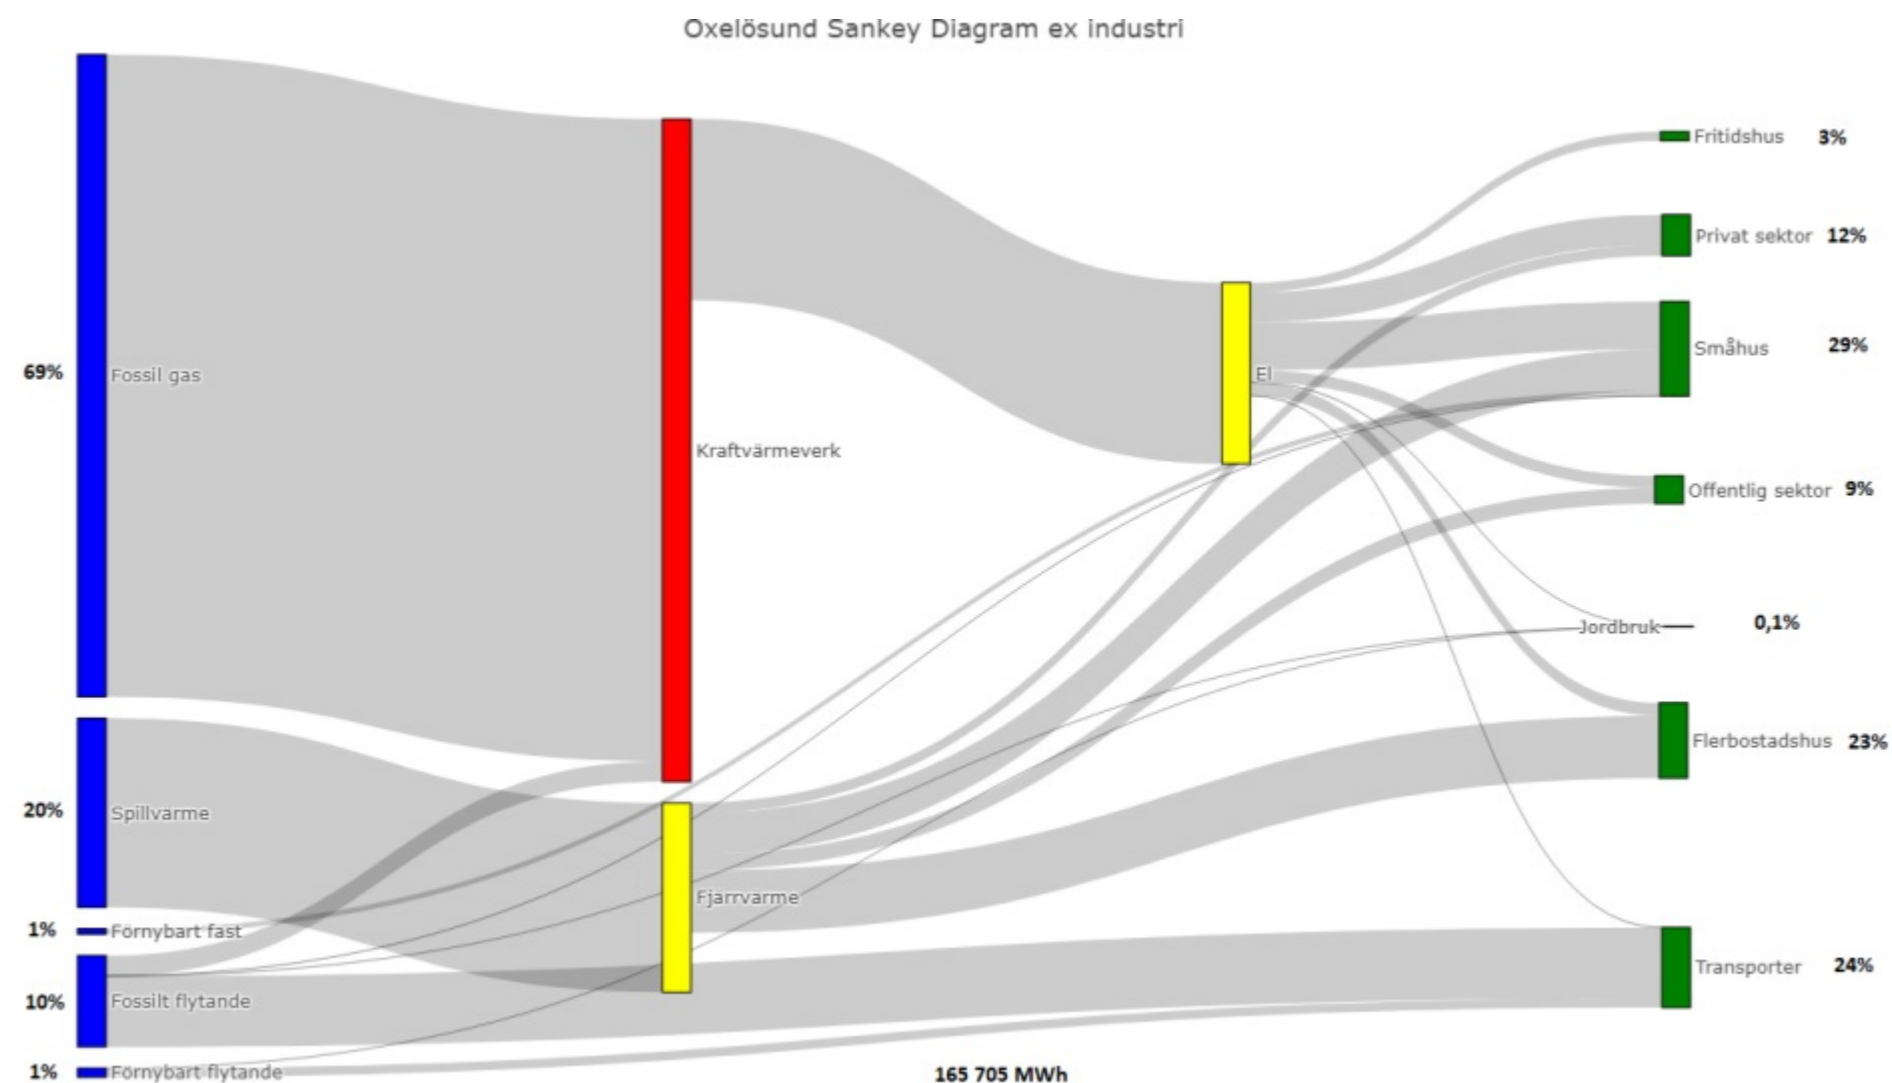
Oxelösund Sankey Diagram ex industri

69%
Fossil gas

20%
Spillvärme

1%
Förnybart fast

10%
Fossilt flytande

1%
Förnybart flytande

Kraftvärmeverk

Fjärrvarme

El

Fritidshus 3%

Privat sektor 12%

Småhus 29%

Offentlig sektor 9%

Jordbruk 0,1%

Flerbostadshus 23%

Transporter 24%

165 705 MWh